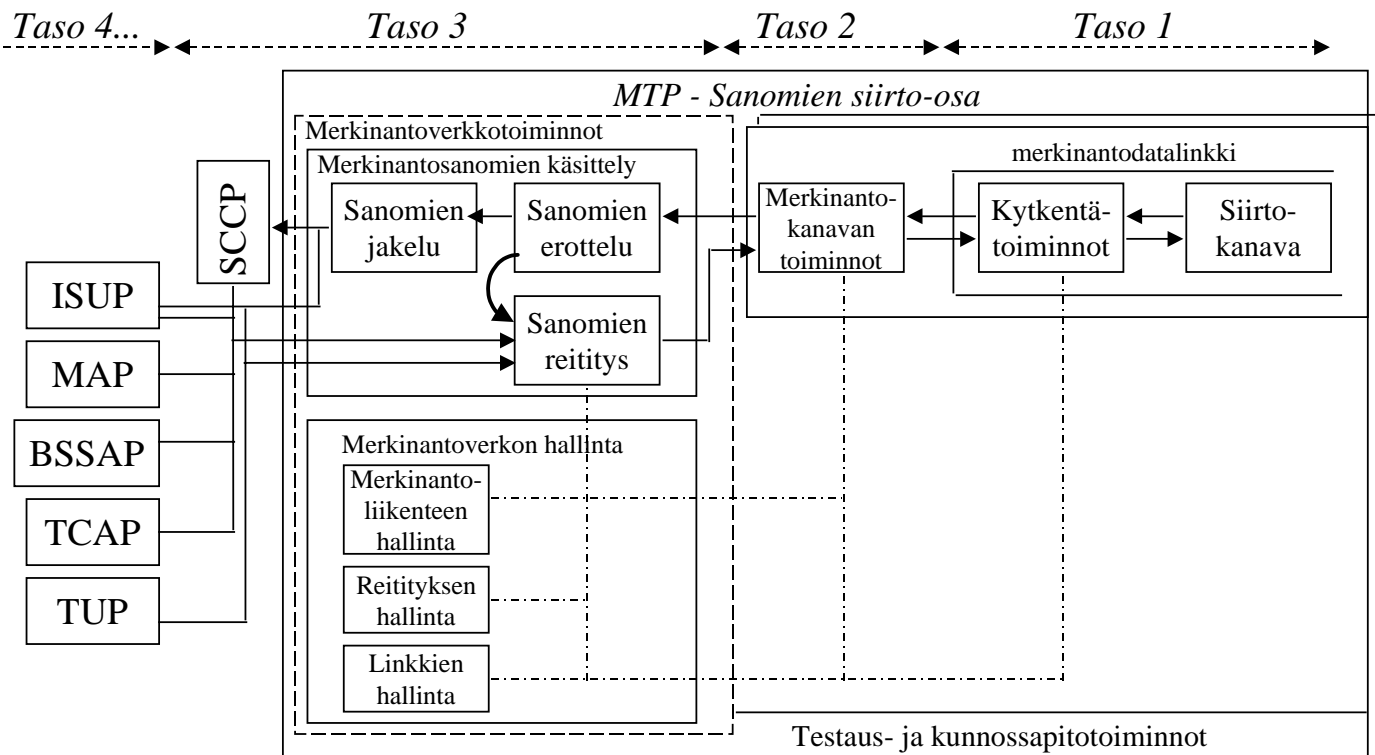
Taso 4... Taso 3 Taso 2 Taso 1

MTP - Sanomien siirto-osa

Merkinantoverkkotoiminnot

Merkinantosanomien käsittely

SCCP

Sanomien jakelu

Sanomien erottelu

Sanomien reititys

Merkinanto-kanavan toiminnot

merkinantodatalinkki

Kytkentä-toiminnot

Siirto-kanava

ISUP

MAP

BSSAP

TCAP

TUP

Merkinantoverkon hallinta

Merkinanto-liikenteen hallinta

Reitityksen hallinta

Linkkien hallinta

Testaus- ja kunnossapitotoiminnot